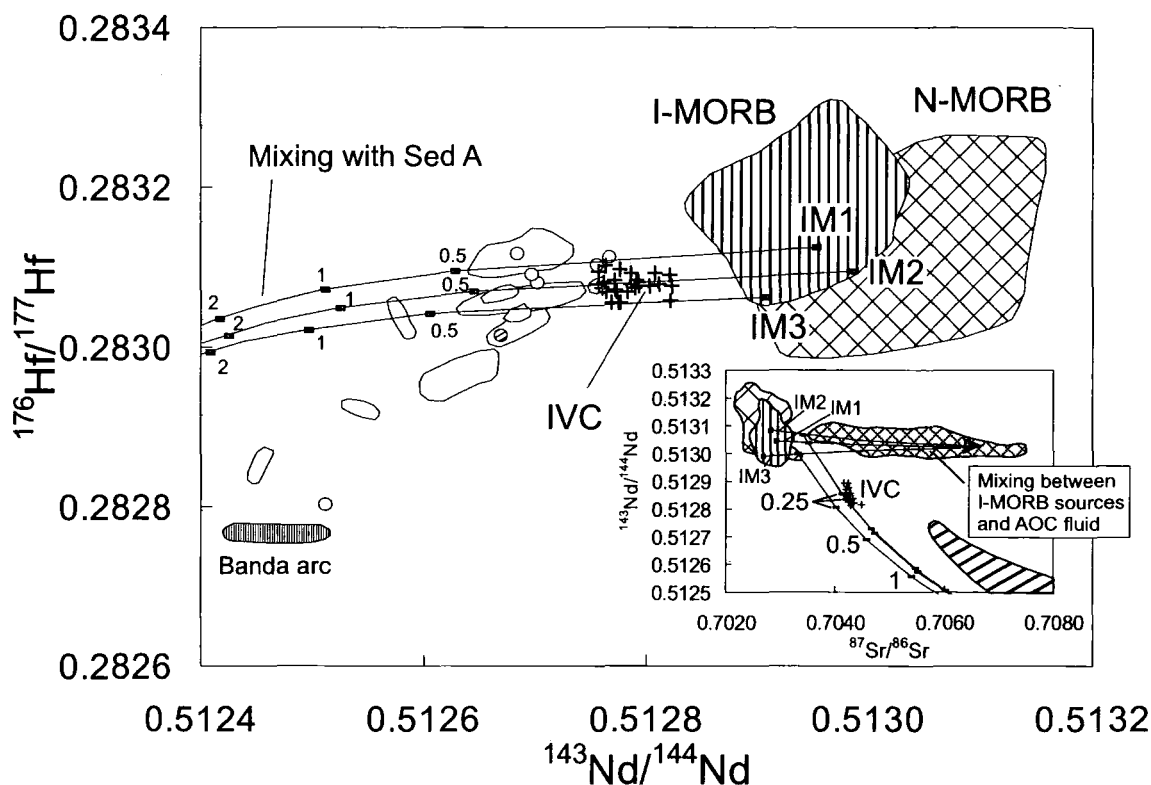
0.2834
0.2832
0.2830
0.2828
0.2826

$^{176}Hf/^{177}Hf$

I-MORB
N-MORB
Mixing with Sed A
IM1
IM2
IM3
0.5
1
2
0.5
1
2
0.5
1
2
IVC
Banda arc

0.5133
0.5132
0.5131
0.5130
0.5129
0.5128
0.5127
0.5126
0.5125

$^{143}Nd/^{144}Nd$

IM2
IM1
IM3
0.25
IVC
0.5
1
Mixing between I-MORB sources and AOC fluid

0.7020
0.7040
0.7060
0.7080
$^{87}Sr/^{86}Sr$

0.5124
0.5126
0.5128
0.5130
0.5132
$^{143}Nd/^{144}Nd$